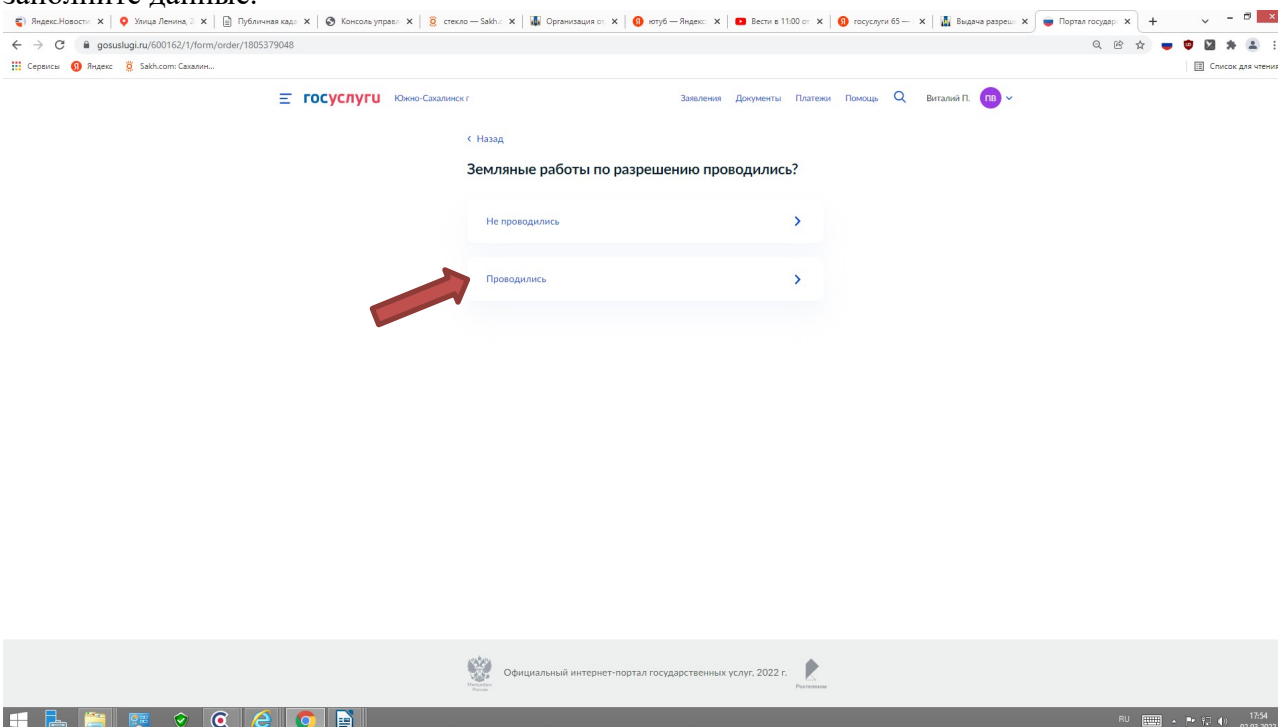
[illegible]

Яндекс.Новости | Улица Ленина, 2 | Публичная када | Консоль управл | стекло — Sakh | Организация | ютуб — Яндекс | Вести в 11:00 | госуслуги 65 — | Выдача разреш | Портал государ

gosuslugi.ru/600162/1/form/order/1805379048

Сервисы Яндекс Sakh.com: Сахалин...

Список для чтения

госуслуги Южно-Сахалинск г

Заявления Документы Платежи Помощь Виталий П. ПВ

‹ Назад

Земляные работы по разрешению проводились?

Не проводились

Проводились

Официальный интернет-портал государственных услуг, 2022 г.

Минцифры России

Ростелеком

RU 17:54 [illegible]